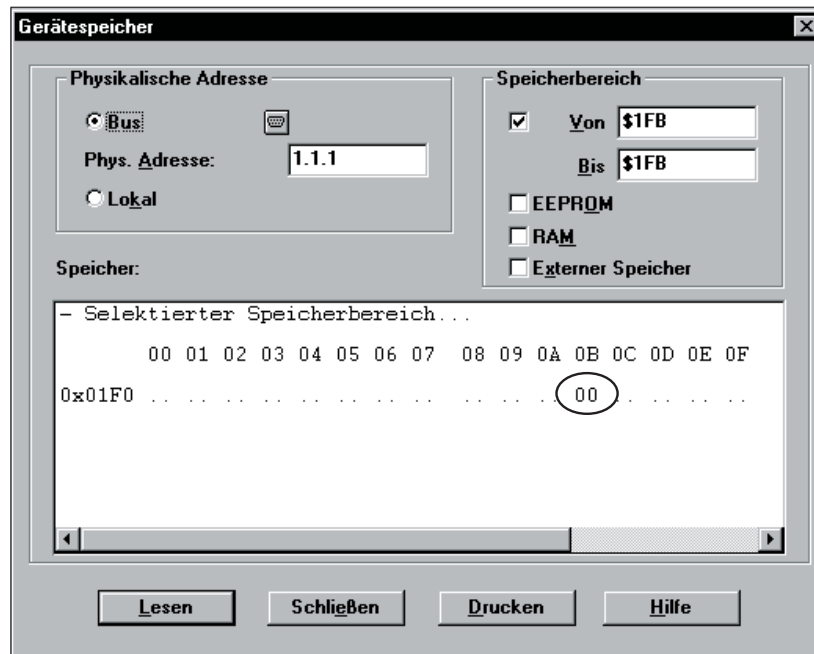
Gerätespeicher

Physikalische Adresse

Bus

Phys. Adresse: 1.1.1

Lokal

Speicherbereich

Von $1FB

Bis $1FB

EEPROM

RAM

Externer Speicher

Speicher:

- Selektierter Speicherbereich...

| | 00 | 01 | 02 | 03 | 04 | 05 | 06 | 07 | 08 | 09 | 0A | 0B | 0C | 0D | 0E | 0F |
|---|---|---|---|---|---|---|---|---|---|---|---|---|---|---|---|---|
| 0x01F0 | .. | .. | .. | .. | .. | .. | .. | .. | .. | .. | .. | 00 | .. | .. | .. | .. |

Lesen Schließen Drucken Hilfe